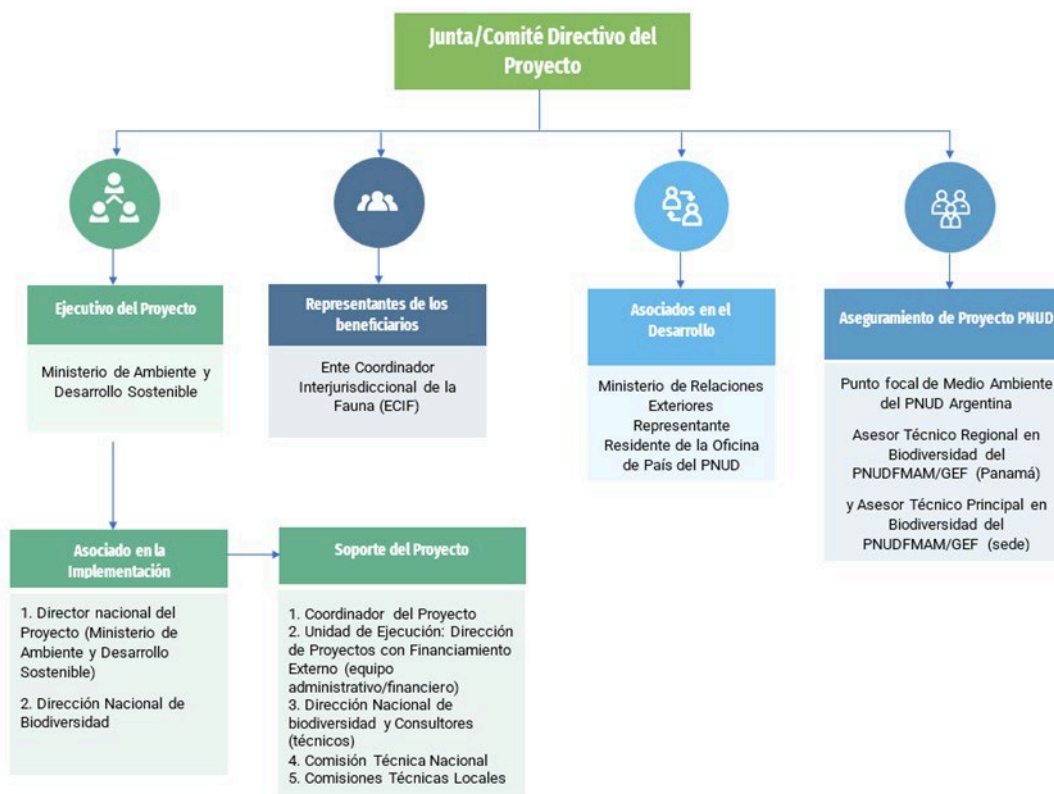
Junta/Comité Directivo del Proyecto

Ejecutivo del Proyecto

Ministerio de Ambiente y Desarrollo Sostenible

Representantes de los beneficiarios

Ente Coordinador Interjurisdiccional de la Fauna (ECIF)

Asociados en el Desarrollo

Ministerio de Relaciones Exteriores Representante Residente de la Oficina de País del PNUD

Aseguramiento de Proyecto PNUD

Punto focal de Medio Ambiente del PNUD Argentina

Asesor Técnico Regional en Biodiversidad del PNUDFMAM/GEF (Panamá)

y Asesor Técnico Principal en Biodiversidad del PNUDFMAM/GEF (sede)

Asociado en la Implementación

1. Director nacional del Proyecto (Ministerio de Ambiente y Desarrollo Sostenible)

2. Dirección Nacional de Biodiversidad

Soporte del Proyecto

1. Coordinador del Proyecto
2. Unidad de Ejecución: Dirección de Proyectos con Financiamiento Externo (equipo administrativo/financiero)
3. Dirección Nacional de biodiversidad y Consultores (técnicos)
4. Comisión Técnica Nacional
5. Comisiones Técnicas Locales